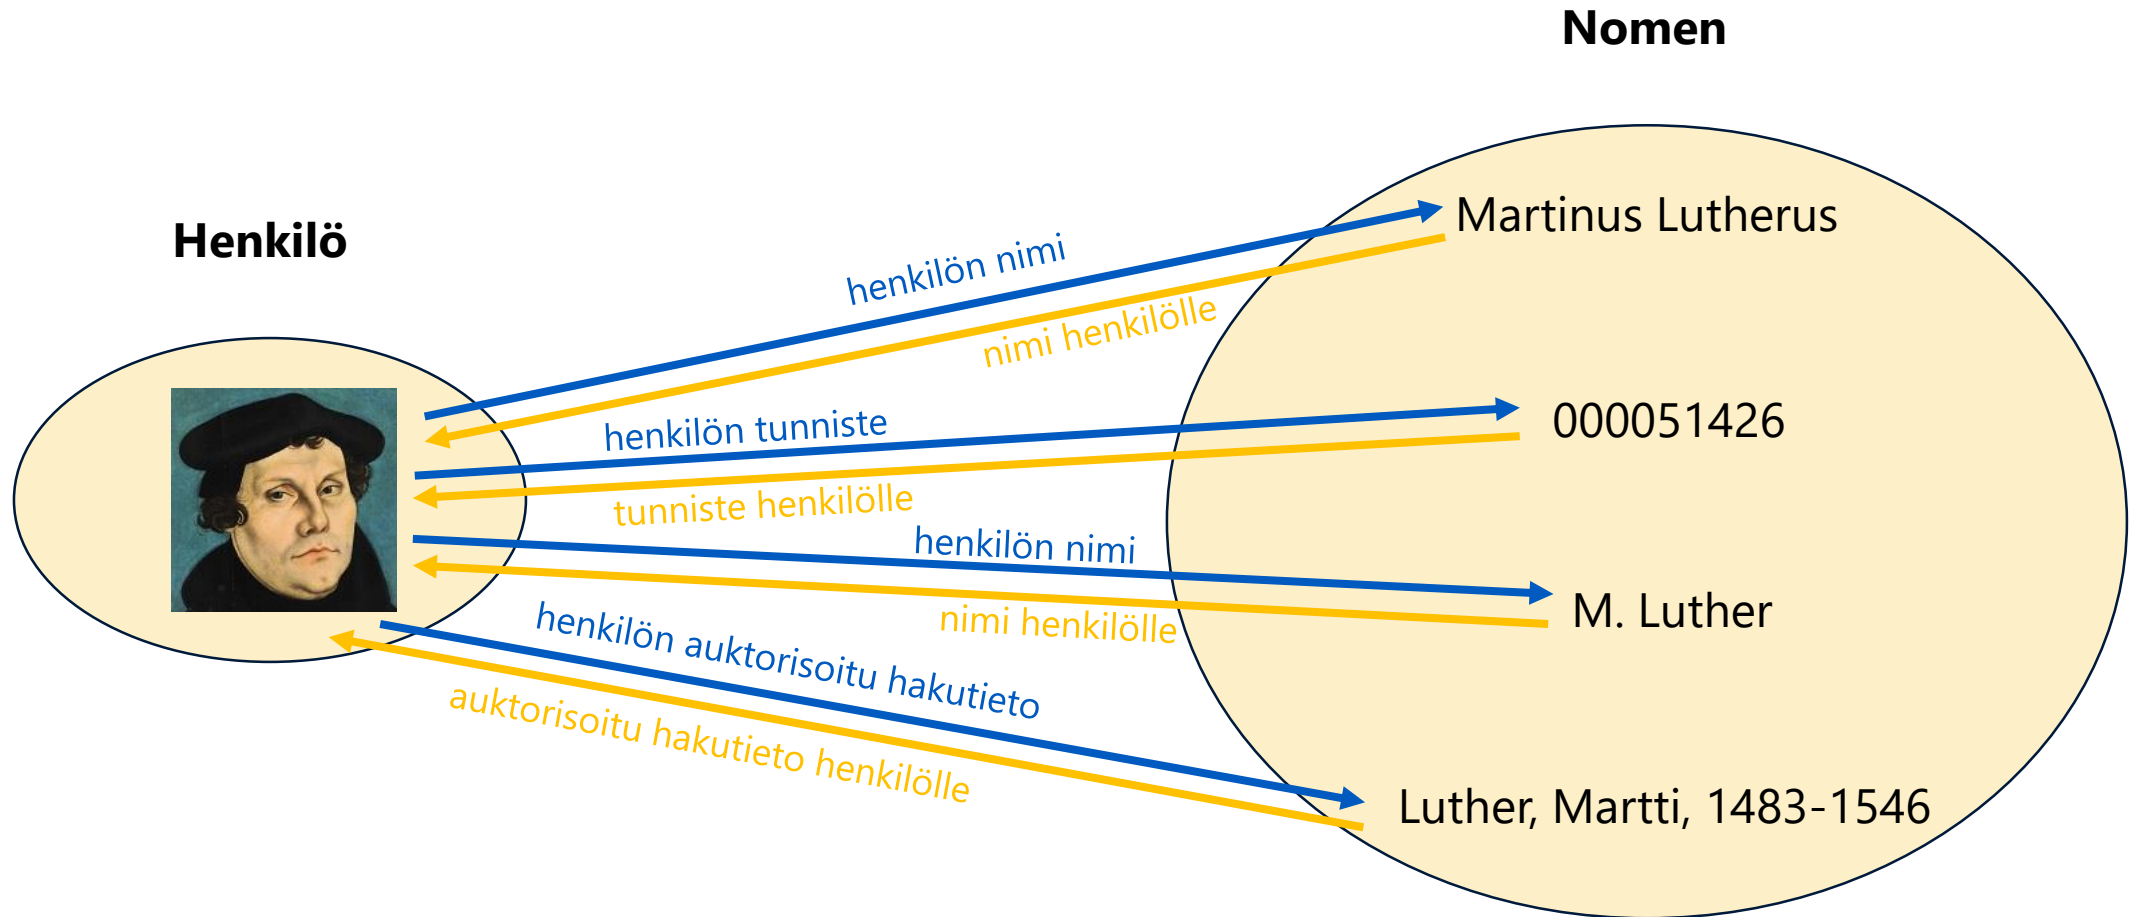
Nomen

Henkilö

Martinus Lutherus

henkilön nimi

nimi henkilölle

henkilön tunniste

000051426

tunniste henkilölle

henkilön nimi

M. Luther

nimi henkilölle

henkilön auktorisoitu hakutieto

auktorisoitu hakutieto henkilölle

Luther, Martti, 1483-1546